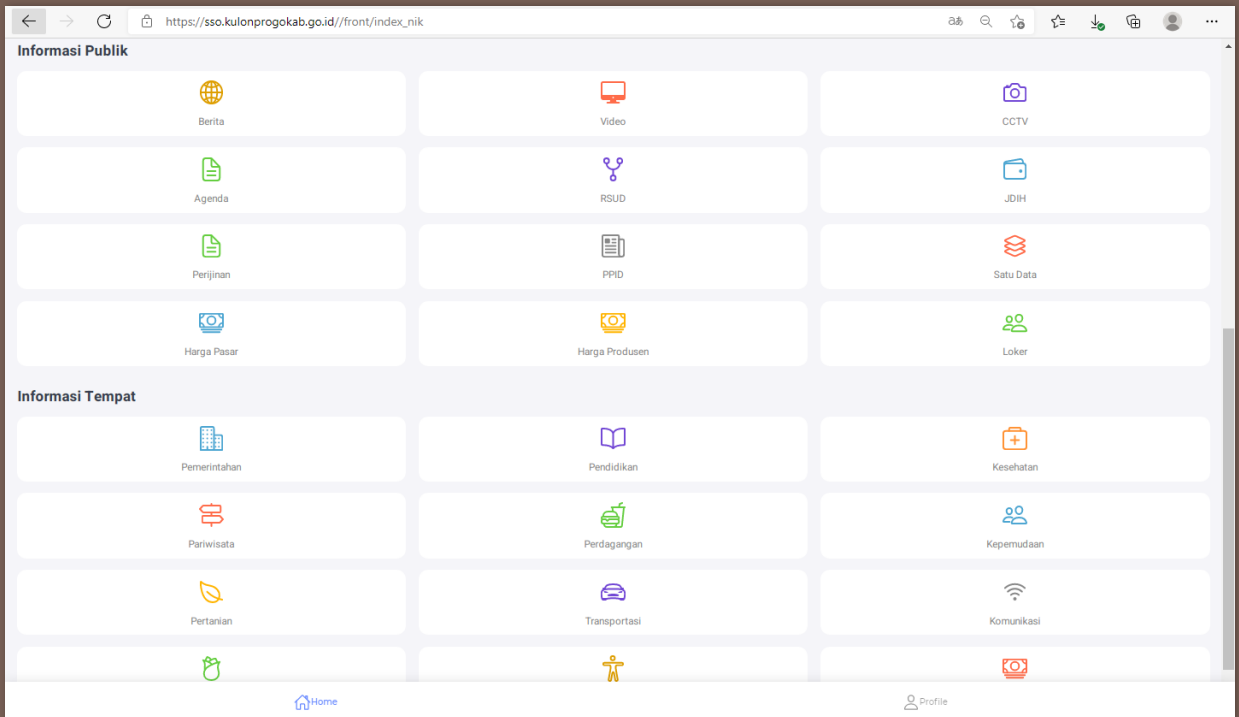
https://sso.kulonprogokab.go.id//front/index_nik

Informasi Publik

Berita

Video

CCTV

Agenda

RSUD

JDIH

Perijinan

PPID

Satu Data

Harga Pasar

Harga Produsen

Loker

Informasi Tempat

Pemerintahan

Pendidikan

Kesehatan

Pariwisata

Perdagangan

Kepemudaan

Pertanian

Transportasi

Komunikasi

Home

Profile